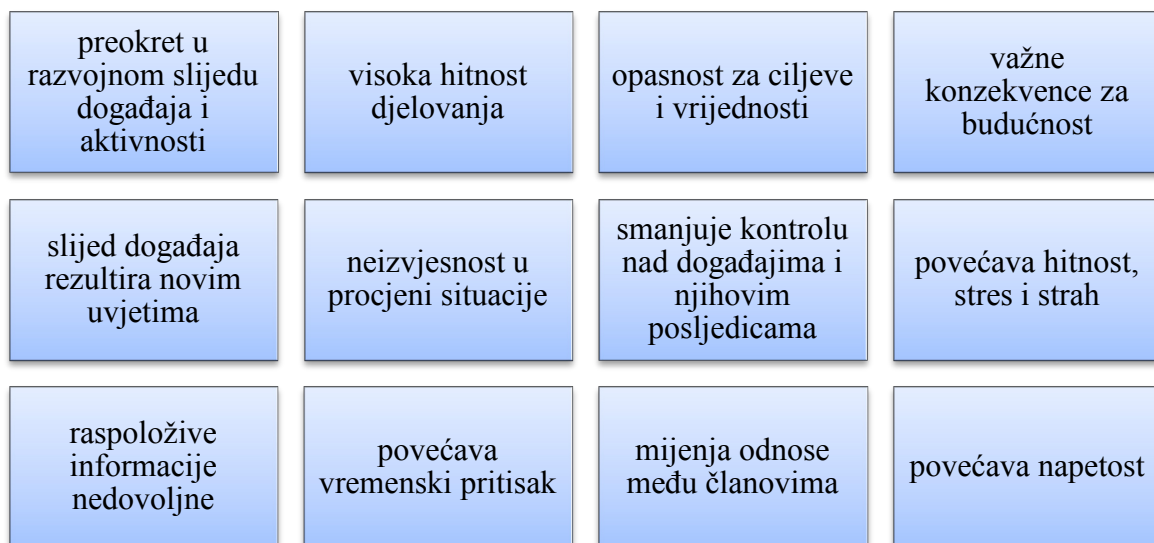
preokret u razvojnom slijedu događaja i aktivnosti

visoka hitnost djelovanja

opasnost za ciljeve i vrijednosti

važne konzekvence za budućnost

slijed događaja rezultira novim uvjetima

neizvjesnost u procjeni situacije

smanjuje kontrolu nad događajima i njihovim posljedicama

povećava hitnost, stres i strah

raspoložive informacije nedovoljne

povećava vremenski pritisak

mijenja odnose među članovima

povećava napetost